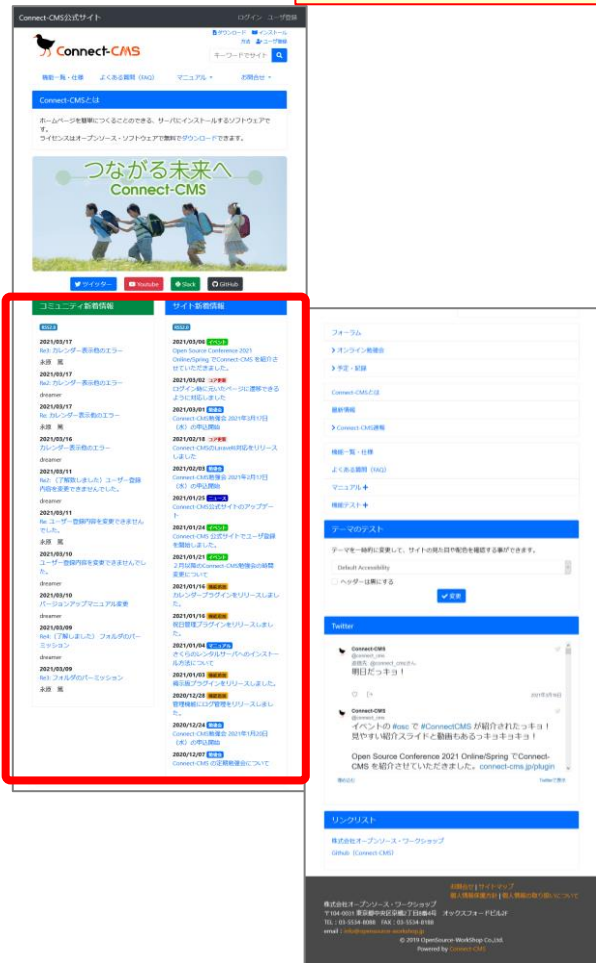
Connect-CMS公式サイト

ログイン ユーザ登録

Connect-CMS

ダウンロード インストール 方法 ユーザ登録

キーワードでサイト

機能一覧・仕様 よくある質問（FAQ） マニュアル お問合せ

Connect-CMSとは

ホームページを簡単につくることのできる、サーバにインストールするソフトウェアです。
ライセンスはオープンソース・ソフトウェアで無料でダウンロードできます。

つながる未来へ
Connect-CMS

ツイッター Youtube Slack GitHub

コミュニティ新着情報

2021/03/17
Re3: カレンダー表示枠のエラー
2021/03/17
Re2: カレンダー表示枠のエラー
dreamer
2021/03/17
Re: カレンダー表示枠のエラー
永原 篤
2021/03/16
カレンダー表示枠のエラー
dreamer
2021/03/11
Re2:（了解致しました）ユーザー登録内容を変更できませんでした。
dreamer
2021/03/11
Re: ユーザー登録内容を変更できませんでした。
永原 篤
2021/03/10
ユーザー登録内容を変更できませんでした。
dreamer
2021/03/10
バージョンアップマニュアル変更
dreamer
2021/03/09
Re4:（了解しました）フォルダのパーミッション
dreamer
2021/03/09
Re3: フォルダのパーミッション
永原 篤

サイト新着情報

2021/03/06 イベント
Open Source Conference 2021 Online/Spring でConnect-CMS を紹介させていただきました。
2021/03/02 コア更新
ログイン時に元いたページに遷移できるように対応しました
2021/03/01 勉強会
Connect-CMS勉強会 2021年3月17日（水）の申込開始
2021/02/18 コア更新
Connect-CMSのLaravel8対応をリリースしました
2021/02/03 勉強会
Connect-CMS勉強会 2021年2月17日（水）の申込開始
2021/01/25 ニュース
Connect-CMS公式サイトのアップデート
2021/01/24 イベント
Connect-CMS 公式サイトでユーザ登録を開始しました。
2021/01/21 イベント
２月以降のConnect-CMS勉強会の開催変更について
2021/01/16 機能追加
カレンダープラグインをリリースしました。
2021/01/16 機能追加
施設管理プラグインをリリースしました。
2021/01/04 マニュアル
さくらのレンタルサーバへのインストール方法について
2021/01/03 機能追加
掲示板プラグインをリリースしました。
2020/12/28 機能追加
管理機能にログ管理をリリースしました。
2020/12/24 勉強会
Connect-CMS勉強会 2021年1月20日（水）の申込開始
2020/12/07 勉強会
Connect-CMS の定期勉強会について

フォーラム
オンライン勉強会
予定・記録

Connect-CMSとは
最新情報
Connect-CMS連携

機能一覧・仕様
よくある質問（FAQ）
マニュアル +
機能テスト +

テーマのテスト

テーマを一時的に変更して、サイトの見た目や動作を確認する事ができます。
Default Accessibility
ヘッダーは黒にする
変更

Twitter

Connect-CMS
明日だっキョ！

Connect-CMS
イベントの#osc で #ConnectCMS が紹介されたっキョ！
見やすい紹介スライドと動画もあるっキョキョキョ！

Open Source Conference 2021 Online/Spring でConnect-CMS を紹介させていただきました。connect-cms.jp/plugin

Twitterで表示

リンクリスト

株式会社オープンソース・ワークショップ
GitHub（Connect-CMS）

お問合せ | サイトマップ
個人情報保護方針 | 個人情報の取り扱いについて

株式会社オープンソース・ワークショップ
〒104-0031 東京都中央区京橋1丁目19番8号 オックスフォードビル3F
TEL：03-5534-8088 FAX：03-5534-8188
email：info@opensource-workshop.jp
© 2019 OpenSource-WorkShop Co.,Ltd.
Powered by Connect-CMS